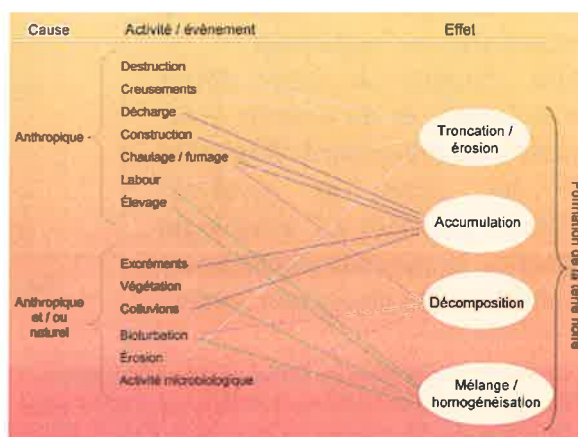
Cause

Activité / évènement

Effet

Anthropique

Destruction
Creusements
Décharge
Construction
Chaulage / fumage
Labour
Élevage

Anthropique et / ou naturel

Excréments
Végétation
Colluvions
Bioturbation
Érosion
Activité microbiologique

Troncation / érosion

Accumulation

Décomposition

Mélange / homogénéisation

Formation de la terre noire